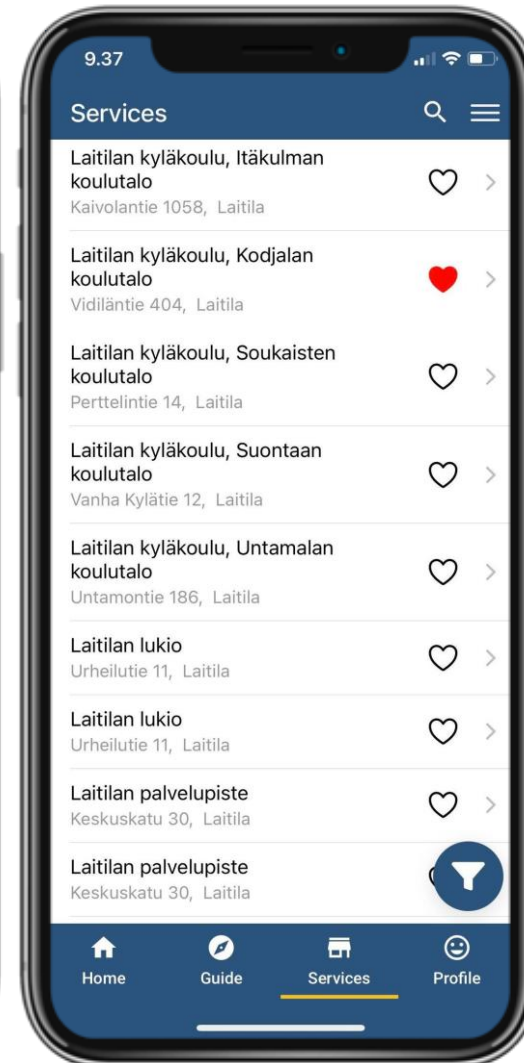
9.37

Services

Laitilan kyläkoulu, Itäkulman koulutalo
Kaivolantie 1058, Laitila

Laitilan kyläkoulu, Kodjalan koulutalo
Vidiläntie 404, Laitila

Laitilan kyläkoulu, Soukaisten koulutalo
Perttelintie 14, Laitila

Laitilan kyläkoulu, Suontaan koulutalo
Vanha Kylätie 12, Laitila

Laitilan kyläkoulu, Untamalan koulutalo
Untamontie 186, Laitila

Laitilan lukio
Urheilutie 11, Laitila

Laitilan lukio
Urheilutie 11, Laitila

Laitilan palvelupiste
Keskuskatu 30, Laitila

Laitilan palvelupiste
Keskuskatu 30, Laitila

Home
Guide
Services
Profile